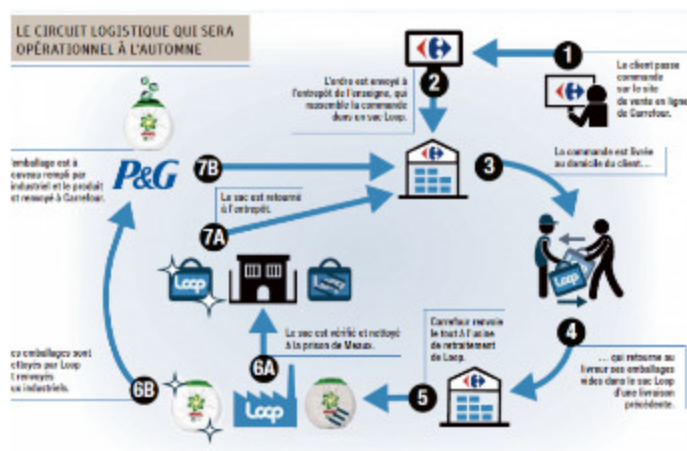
LE CIRCUIT LOGISTIQUE QUI SERA OPÉRATIONNEL À L'AUTOMNE

1

Le client passe commande sur le site de vente en ligne de Carrefour.

2

L'ordre est envoyé à l'entrepôt de l'enseigne, qui rassemble la commande dans un sac Loop.

3

La commande est livrée au domicile du client...

4

... qui retourne au livreur ses emballages vides dans le sac Loop d'une livraison précédente.

5

Carrefour renvoie le tout à l'usine de retraitement de Loop.

6A

Le sac est vérifié et nettoyé à la prison de Meaux.

Loop

7A

Le sac est retourné à l'entrepôt.

Loop

Loop

6B

...es emballages sont nettoyés par Loop et renvoyés ...ux industriels.

7B

P&G

...mballage est à nouveau rempli par l'industriel et le produit est renvoyé à Carrefour.